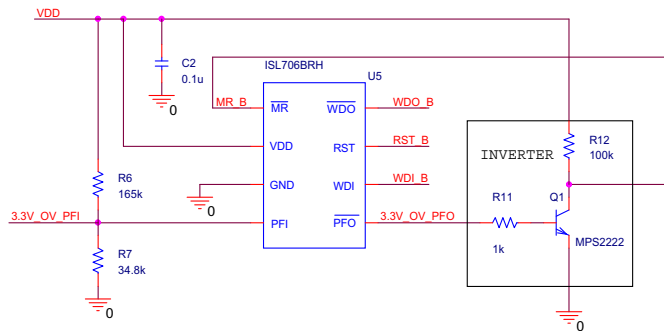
VDD

C2
0.1u

0

ISL706BRH
U5

MR_B
$\overline{MR}$
$\overline{WDO}$
WDO_B

VDD
RST
RST_B

GND
WDI
WDI_B

0

PFI
$\overline{PFO}$

3.3V_OV_PFI
3.3V_OV_PFO

R6
165k

R7
34.8k

0

INVERTER

R12
100k

R11
1k

Q1
MPS2222

0